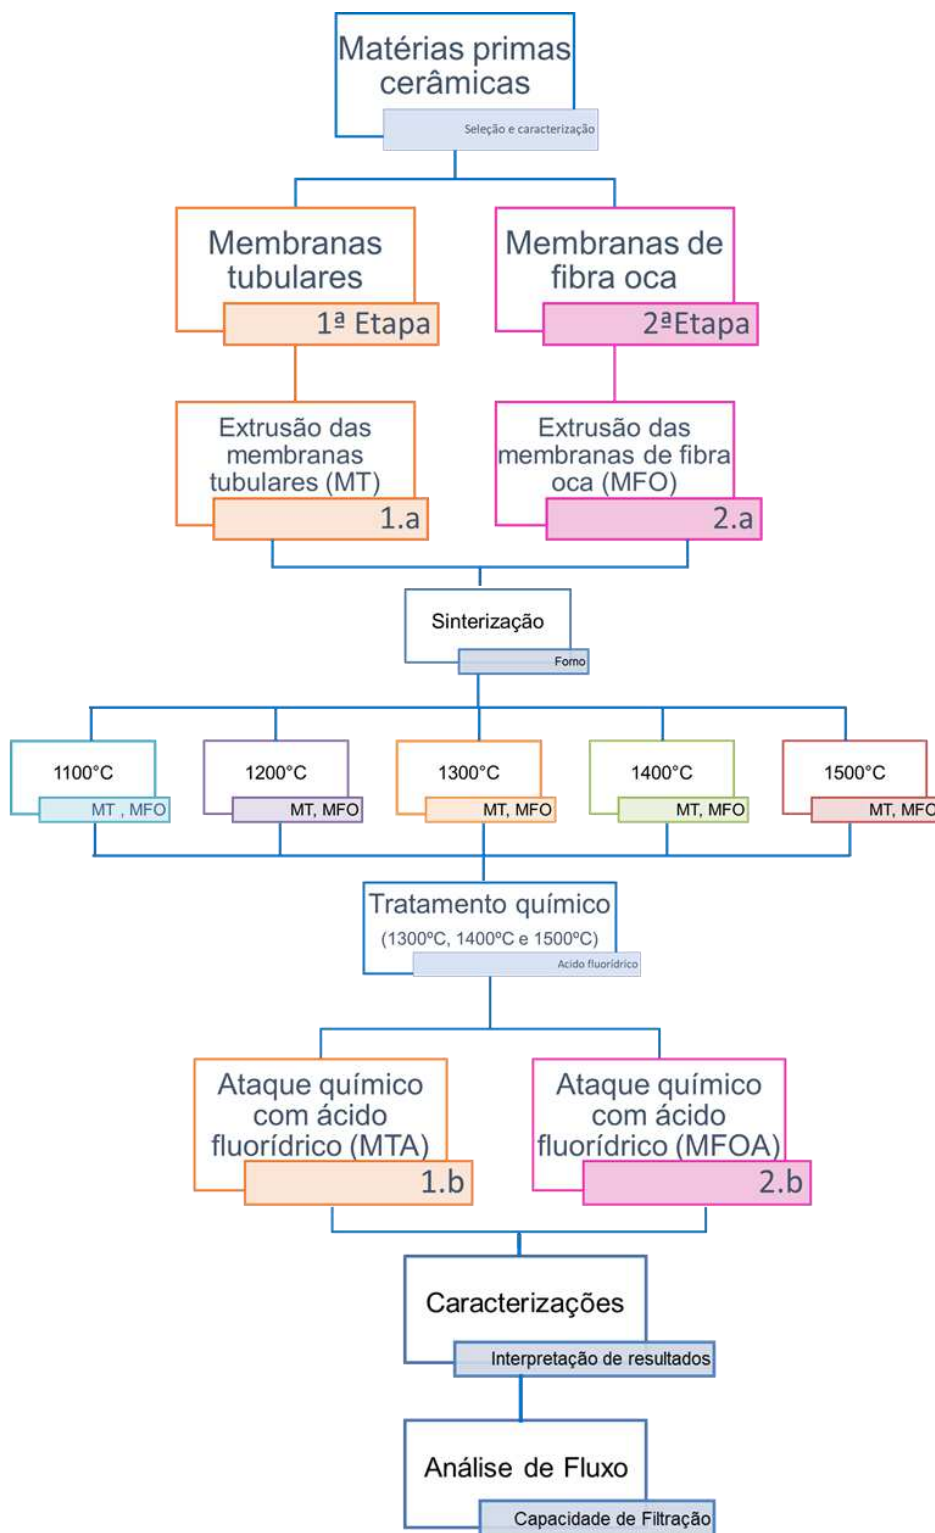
Matérias primas cerâmicas
Seleção e caracterização

Membranas tubulares
1ª Etapa

Membranas de fibra oca
2ªEtapa

Extrusão das membranas tubulares (MT)
1.a

Extrusão das membranas de fibra oca (MFO)
2.a

Sinterização
Forno

1100°C
MT , MFO

1200°C
MT, MFO

1300°C
MT, MFO

1400°C
MT, MFO

1500°C
MT, MFO

Tratamento químico
(1300ºC, 1400ºC e 1500ºC)
Acido fluorídrico

Ataque químico com ácido fluorídrico (MTA)
1.b

Ataque químico com ácido fluorídrico (MFOA)
2.b

Caracterizações
Interpretação de resultados

Análise de Fluxo
Capacidade de Filtração